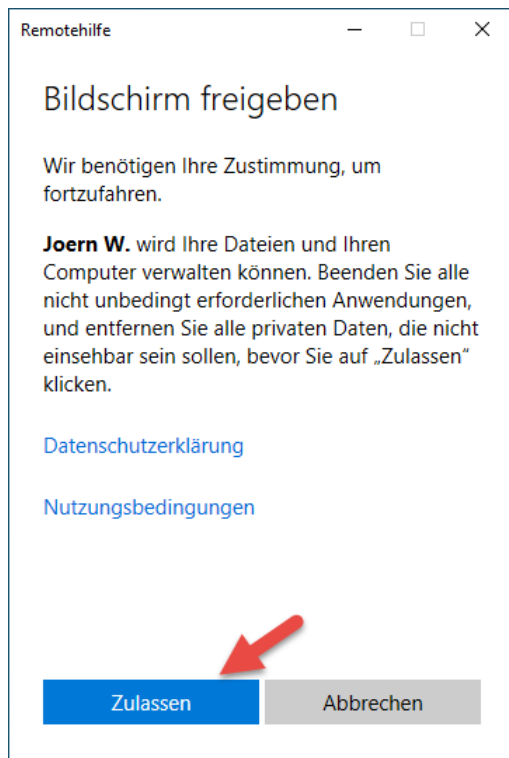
Remotehilfe

Bildschirm freigeben

Wir benötigen Ihre Zustimmung, um fortzufahren.

**Joern W.** wird Ihre Dateien und Ihren Computer verwalten können. Beenden Sie alle nicht unbedingt erforderlichen Anwendungen, und entfernen Sie alle privaten Daten, die nicht einsehbar sein sollen, bevor Sie auf „Zulassen" klicken.

Datenschutzerklärung

Nutzungsbedingungen

Zulassen

Abbrechen